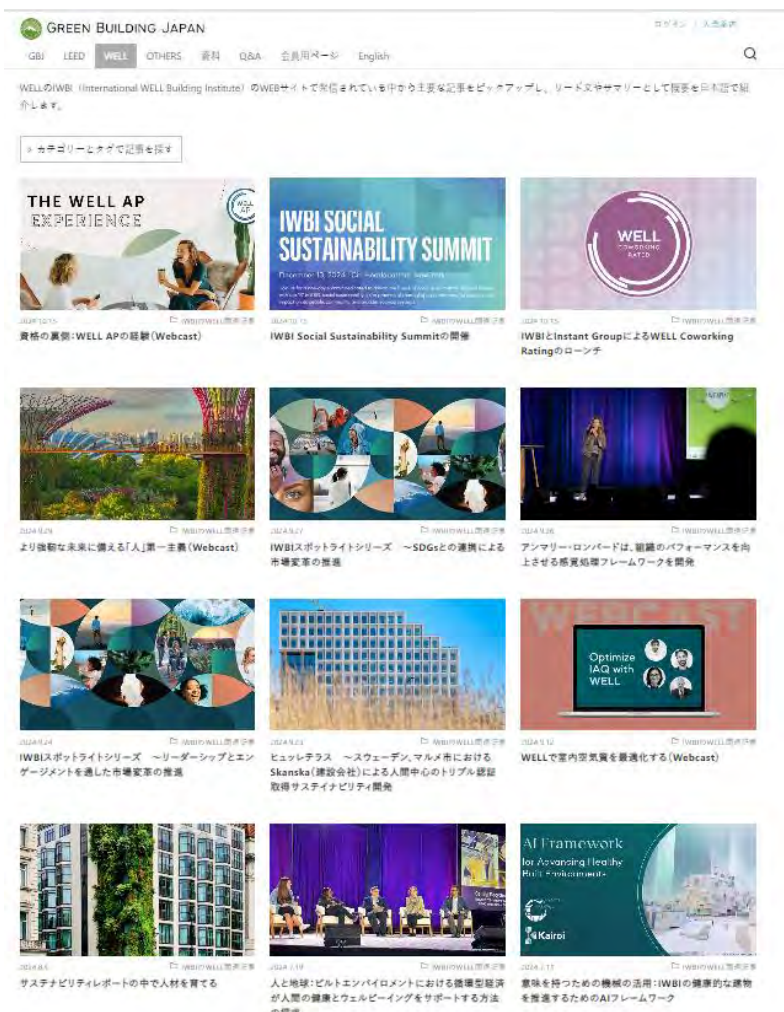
GREEN BUILDING JAPAN

ログイン | 入会案内

GBJ LEED WELL OTHERS 資料 Q&A 会員用ページ English

WELLのIWBI（International WELL Building Institute）のWEBサイトで発信されているの中から主要な記事をピックアップし、リード文やサマリーとして概要を日本語で紹介します。

カテゴリーとタグで記事を探す

THE WELL AP EXPERIENCE

2024.10.15 IWBIのWELL関連記事
資格の裏側：WELL APの経験（Webcast）

IWBI SOCIAL SUSTAINABILITY SUMMIT

December 13, 2024

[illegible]

2024.10.15 IWBIのWELL関連記事
IWBI Social Sustainability Summitの開催

WELL COWORKING RATED

2024.10.15 IWBIのWELL関連記事
IWBIとInstant GroupによるWELL Coworking Ratingのローンチ

2024.9.29 IWBIのWELL関連記事
より強靭な未来に備える「人」第一主義（Webcast）

2024.9.27 IWBIのWELL関連記事
IWBIスポットライトシリーズ　～SDGsとの連携による市場変革の推進

2024.9.26 IWBIのWELL関連記事
アシマリー・ロンバードは、組織のパフォーマンスを向上させる感覚処理フレームワークを開発

2024.9.24 IWBIのWELL関連記事
IWBIスポットライトシリーズ　～リーダーシップとエンゲージメントを通した市場変革の推進

2024.9.23 IWBIのWELL関連記事
ヒュッレテラス　～スウェーデン、マルメ市におけるSkanska（建設会社）による人間中心のトリプル認証取得サステイナビリティ開発

WEBCAST

Optimize IAQ with WELL

2024.9.12 IWBIのWELL関連記事
WELLで室内空気質を最適化する（Webcast）

2024.8.5 IWBIのWELL関連記事
サステナビリティレポートの中で人材を育てる

2024.7.19 IWBIのWELL関連記事
人と地球：ビルトエンバイロメントにおける循環型経済が人間の健康とウェルビーイングをサポートする方法の探求

AI Framework for Advancing Healthy Built Environments

Kairoi

2024.7.11 IWBIのWELL関連記事
意味を持つための機械の活用：IWBIの健康的な建物を推進するためのAIフレームワーク